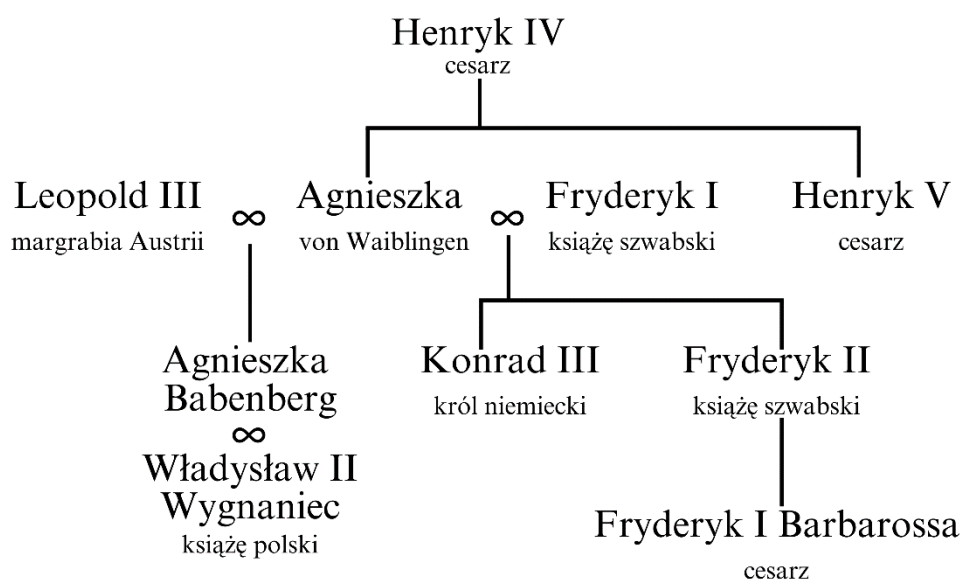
Henryk IV
cesarz

Leopold III
margrabia Austrii

∞

Agnieszka
von Waiblingen

∞

Fryderyk I
książę szwabski

Henryk V
cesarz

Agnieszka Babenberg
∞
Władysław II Wygnaniec
książę polski

Konrad III
król niemiecki

Fryderyk II
książę szwabski

Fryderyk I Barbarossa
cesarz